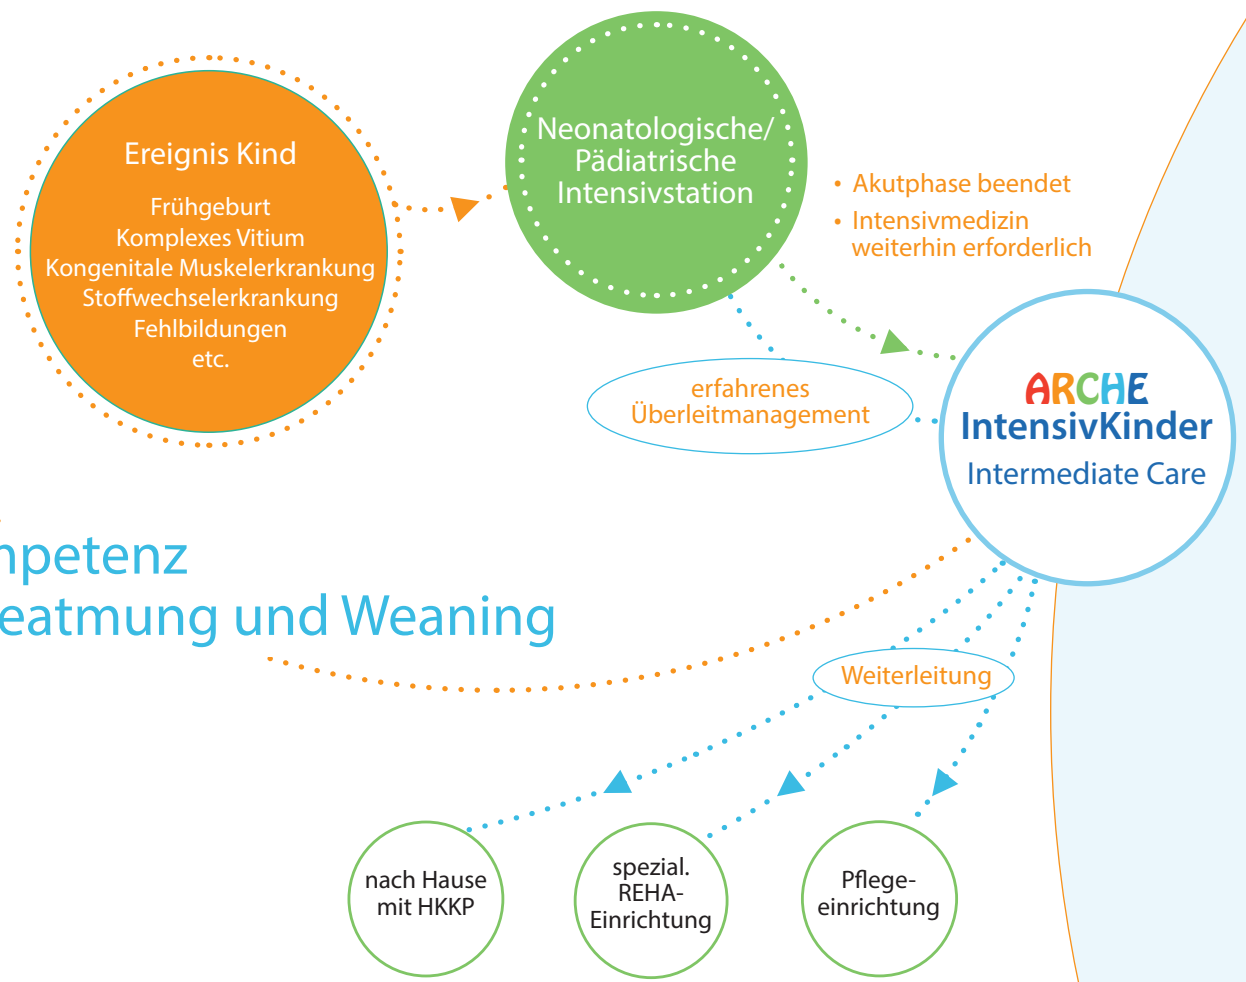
Ereignis Kind

Frühgeburt
Komplexes Vitium
Kongenitale Muskelerkrankung
Stoffwechselerkrankung
Fehlbildungen
etc.

Neonatologische/
Pädiatrische
Intensivstation

• Akutphase beendet
• Intensivmedizin weiterhin erforderlich

erfahrenes
Überleitmanagement

ARCHE
IntensivKinder
Intermediate Care

npetenz
eatmung und Weaning

Weiterleitung

nach Hause
mit HKKP

spezial.
REHA-
Einrichtung

Pflegeeinrichtung